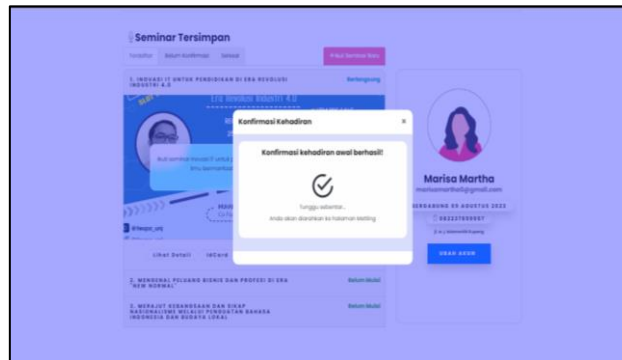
Seminar Tersimpan

Terdaftar Belum Konfirmasi Selesai

Ikuti Seminar Baru

1. INOVASI IT UNTUK PENDIDIKAN DI ERA REVOLUSI INDUSTRI 4.0

Berlangsung

ERA REVOLUSI INDUSTRI 4.0

Buat seminar inovasi IT untuk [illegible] Era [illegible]

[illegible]

@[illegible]

Lihat Detail

2. MENGENAL PELUANG BISNIS DAN PROFESI DI ERA "NEW NORMAL"

Belum Mulai

3. MERAJUT KEBANGSAAN DAN SIKAP NASIONALISME MELALUI PENDIDIKAN BAHASA INDONESIA DAN BUDAYA LOKAL

Belum Mulai

Konfirmasi Kehadiran

×

Konfirmasi kehadiran awal berhasil!

Tunggu sebentar...

Anda akan diarahkan ke halaman Waiting

Marisa Martha

marisamartha@gmail.com

BERGABUNG 09 AGUSTUS 2022

082237859987

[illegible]

UBAH AKUN